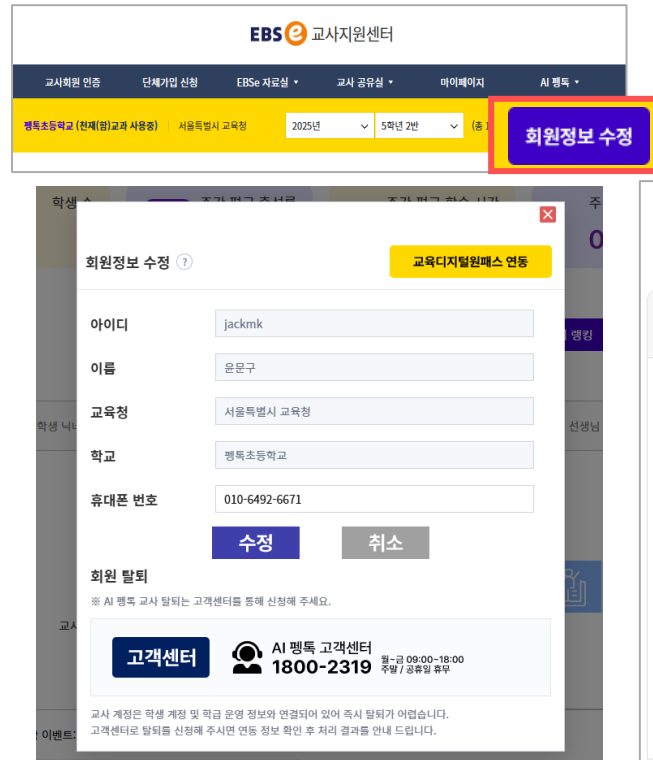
EBS e 교사지원센터

교사회원 인증 | 단체가입 신청 | EBSe 자료실 ▾ | 교사 공유실 ▾ | 마이페이지 | AI 펭톡 ▾

펭톡초등학교 (현재(함)교과 사용중) | 서울특별시 교육청 | 2025년 | 5학년 2반 | (총 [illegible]

회원정보 수정

학생 수 | 주간 평균 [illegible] | 주간 평균 학습 시간 | 주 | 0

회원정보 수정 ?

교육디지털원패스 연동

아이디 jackmk

이름 윤문구

교육청 서울특별시 교육청

학교 펭톡초등학교

휴대폰 번호 010-6492-6671

수정 취소

회원 탈퇴

※ AI 펭톡 교사 탈퇴는 고객센터를 통해 신청해 주세요.

고객센터

AI 펭톡 고객센터
1800-2319 월~금 09:00~18:00 주말 / 공휴일 휴무

교사 계정은 학생 계정 및 학급 운영 정보와 연결되어 있어 즉시 탈퇴가 어렵습니다.
고객센터로 탈퇴를 신청해 주시면 연동 정보 확인 후 처리 결과를 안내 드립니다.

랭킹

학생 닉네

선생님

교사

이벤트